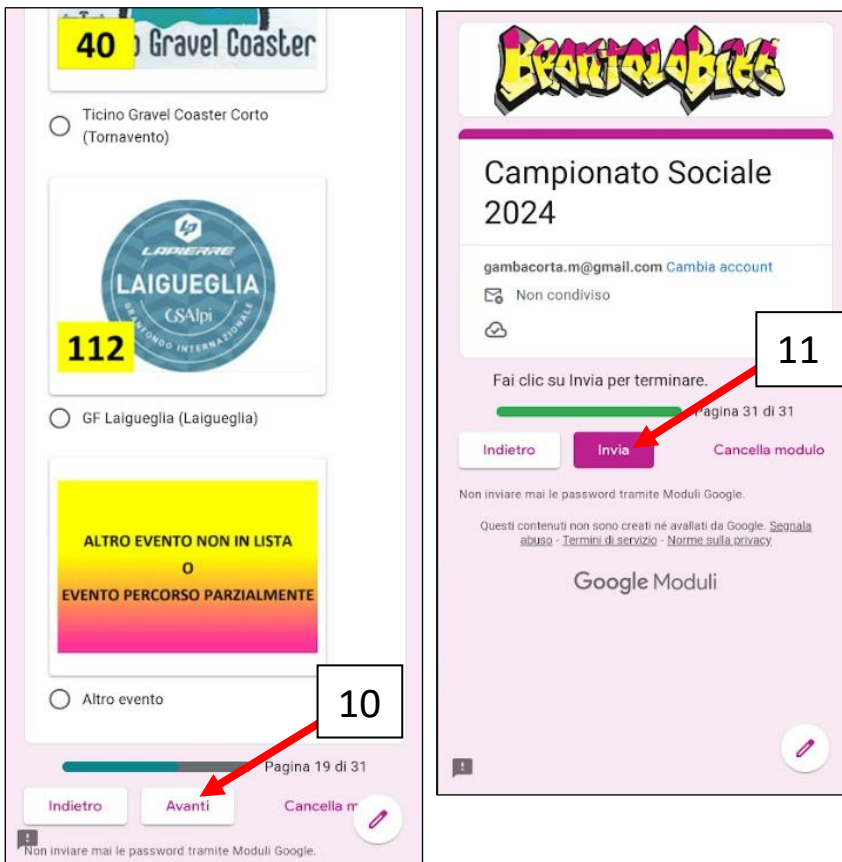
40
Gravel Coaster

Ticino Gravel Coaster Corto (Tornavento)

LAPIERRE
LAIGUEGLIA
GSAlpi
GRANFONDO INTERNAZIONALE

112

GF Laigueglia (Laigueglia)

ALTRO EVENTO NON IN LISTA
O
EVENTO PERCORSO PARZIALMENTE

Altro evento

10

Pagina 19 di 31

Indietro
Avanti
Cancella m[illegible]

Non inviare mai le password tramite Moduli Google.

BRONTOLOBIKE

Campionato Sociale 2024

gambacorta.m@gmail.com Cambia account

Non condiviso

11

Fai clic su Invia per terminare.

Pagina 31 di 31

Indietro
Invia
Cancella modulo

Non inviare mai le password tramite Moduli Google.

Questi contenuti non sono creati né avallati da Google. Segnala abuso - Termini di servizio - Norme sulla privacy

Google Moduli